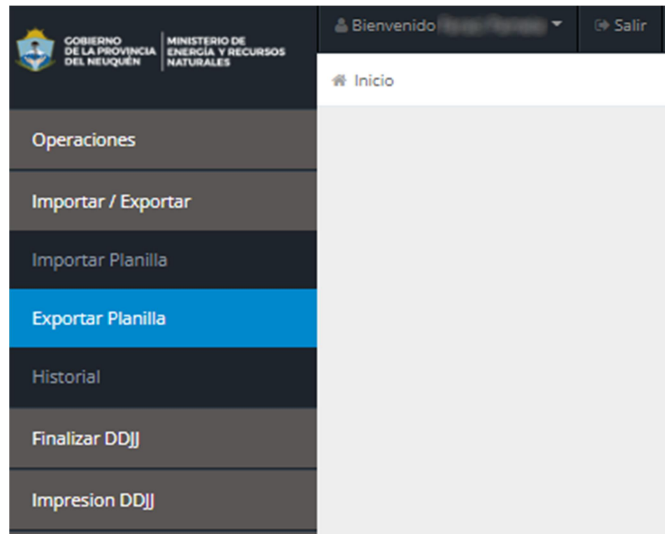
GOBIERNO DE LA PROVINCIA DEL NEUQUÉN
MINISTERIO DE ENERGÍA Y RECURSOS NATURALES

Bienvenido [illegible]
Salir

Inicio

Operaciones
Importar / Exportar
Importar Planilla
Exportar Planilla
Historial
Finalizar DDJJ
Impresion DDJJ